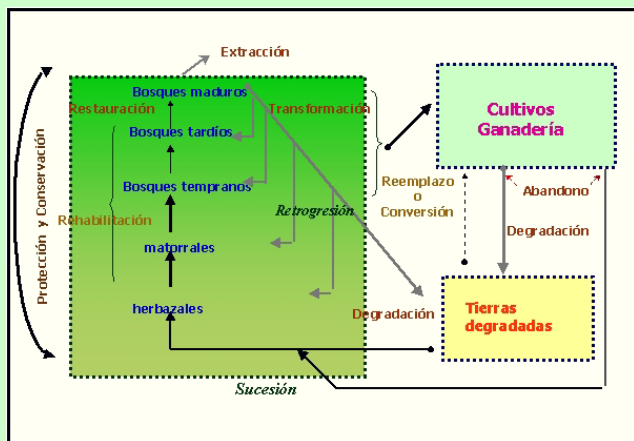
Extracción

Bosques maduros

Restauración

Transformación

Bosques tardíos

Bosques tempranos

Rehabilitación

Retrogresión

matorrales

herbazales

Protección y Conservación

Sucesión

Cultivos Ganadería

Reemplazo o Conversión

Abandono

Degradación

Degradación

Tierras degradadas